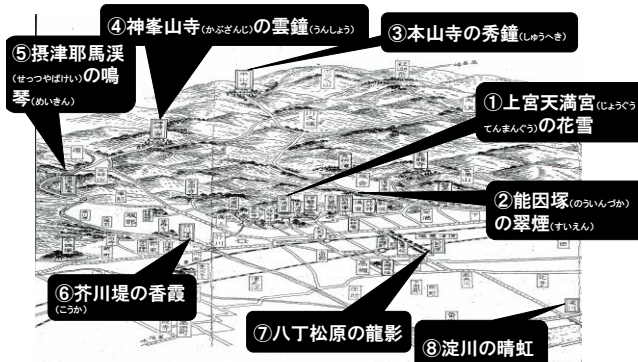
④神峯山寺(かぶさんじ)の雲鐘(うんしょう)

③本山寺の秀鐘(しゅうへき)

⑤摂津耶馬渓(せっつやばけい)の鳴琴(めいきん)

①上宮天満宮(じょうぐうてんまんぐう)の花雪

②能因塚(のういんづか)の翠煙(すいえん)

⑥芥川堤の香霞(こうか)

⑦八丁松原の龍影

⑧淀川の晴虹